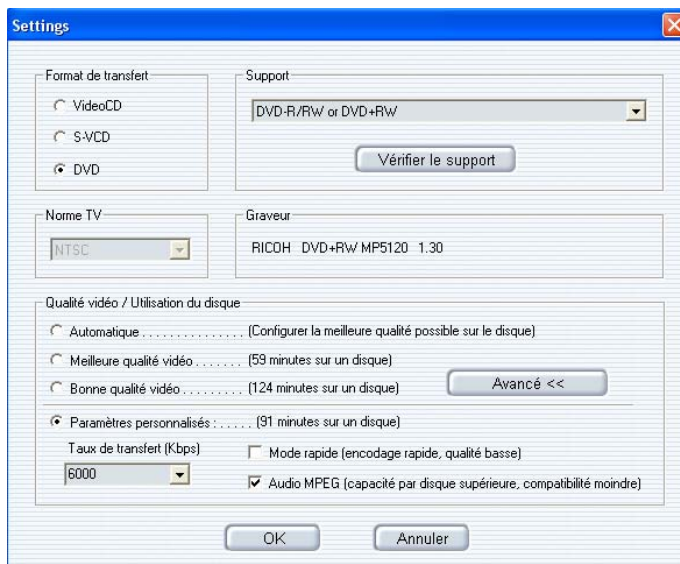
Settings

Format de transfert
VideoCD
S-VCD
DVD

Support
DVD-R/RW or DVD+RW
Vérifier le support

Norme TV
NTSC

Graveur
RICOH DVD+RW MP5120 1.30

Qualité vidéo / Utilisation du disque
Automatique . . . . . . . . . . . . . . . (Configurer la meilleure qualité possible sur le disque)
Meilleure qualité vidéo . . . . . . . (59 minutes sur un disque)
Bonne qualité vidéo . . . . . . . . . (124 minutes sur un disque)
Avancé <<
Paramètres personnalisés : . . . . . (91 minutes sur un disque)
Taux de transfert (Kbps)
6000
Mode rapide (encodage rapide, qualité basse)
Audio MPEG (capacité par disque supérieure, compatibilité moindre)

OK
Annuler